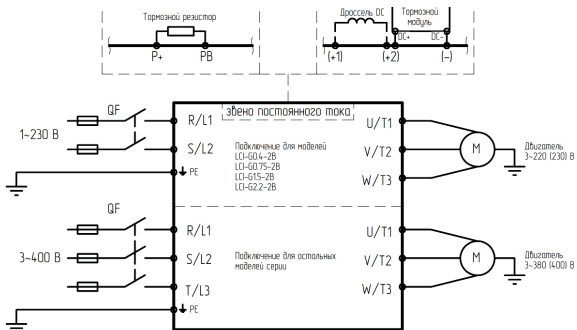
Тормозной резистор

P+ PB

Дроссель DC

Тормозной модуль

DC+ DC-

(+1) (+2) (-)

звено постоянного тока

QF

1~230 В

R/L1

S/L2

PE

Подключение для моделей
LCI-G0.4-2B
LCI-G0.75-2B
LCI-G1.5-2B
LCI-G2.2-2B

U/T1

V/T2

W/T3

M

Двигатель
3~220 (230) В

QF

3~400 В

R/L1

S/L2

T/L3

PE

Подключение для остальных моделей серии

U/T1

V/T2

W/T3

M

Двигатель
3~380 (400) В